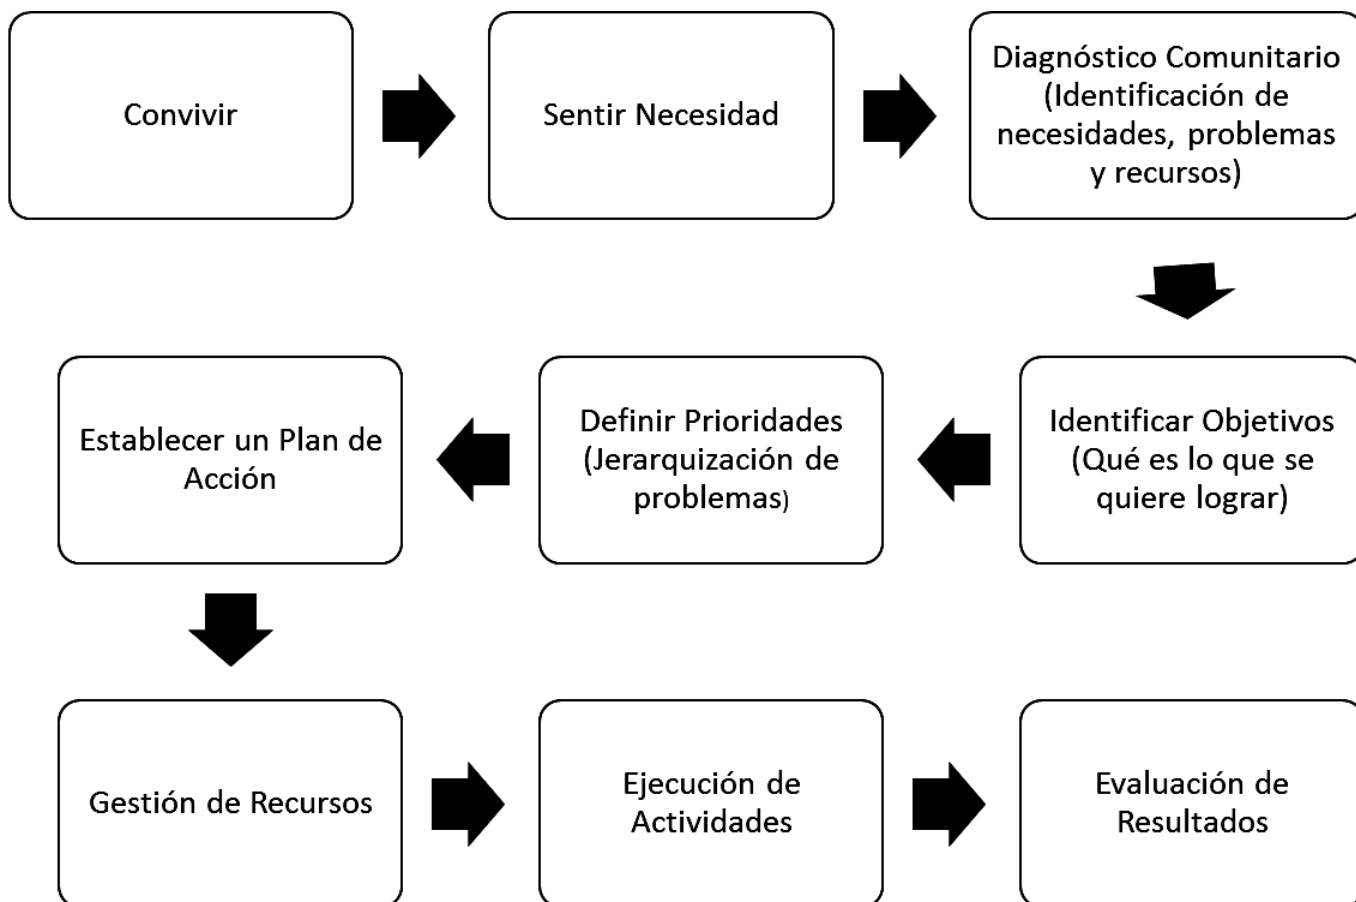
Convivir

Sentir Necesidad

Diagnóstico Comunitario (Identificación de necesidades, problemas y recursos)

Identificar Objetivos (Qué es lo que se quiere lograr)

Definir Prioridades (Jerarquización de problemas)

Establecer un Plan de Acción

Gestión de Recursos

Ejecución de Actividades

Evaluación de Resultados